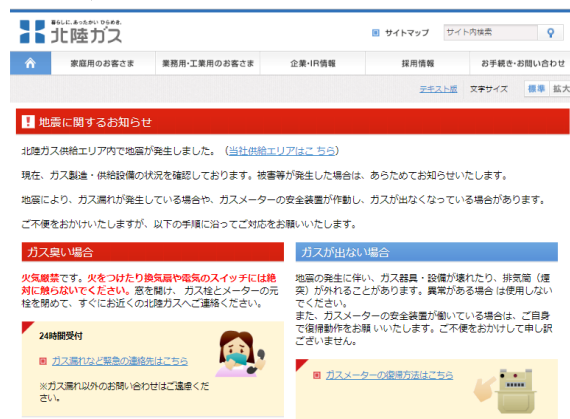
暮らしに、あったかい ひらめき。
北陸ガス

サイトマップ
サイト内検索

家庭用のお客さま
業務用・工業用のお客さま
企業・IR情報
採用情報
お手続き・お問い合わせ

テキスト版
文字サイズ
標準
拡大

地震に関するお知らせ

北陸ガス供給エリア内で地震が発生しました。（当社供給エリアはこ ちら）

現在、ガス製造・供給設備の状況を確認しております。被害等が発生した場合は、あらためてお知らせいたします。

地震により、ガス漏れが発生している場合や、ガスメーターの安全装置が作動し、ガスが出なくなっている場合があります。

ご不便をおかけいたしますが、以下の手順に沿ってご対応をお願いいたします。

ガス臭い場合

火気厳禁です。火をつけたり換気扇や電気のスイッチには絶対に触らないでください。窓を開け、ガス栓とメーターの元栓を閉めて、すぐにお近くの北陸ガスへご連絡ください。

24時間受付
ガス漏れなど緊急の連絡先はこちら
※ガス漏れ以外のお問い合わせはご遠慮ください。

ガスが出ない場合

地震の発生に伴い、ガス器具・設備が壊れたり、排気筒（煙突）が外れることがあります。異常がある場合 は使用しないでください。
また、ガスメーターの安全装置が働いている場合は、ご自身で復帰操作をお願 いいたします。ご不便をおかけして申し訳ございません。

ガスメーターの復帰方法はこちら